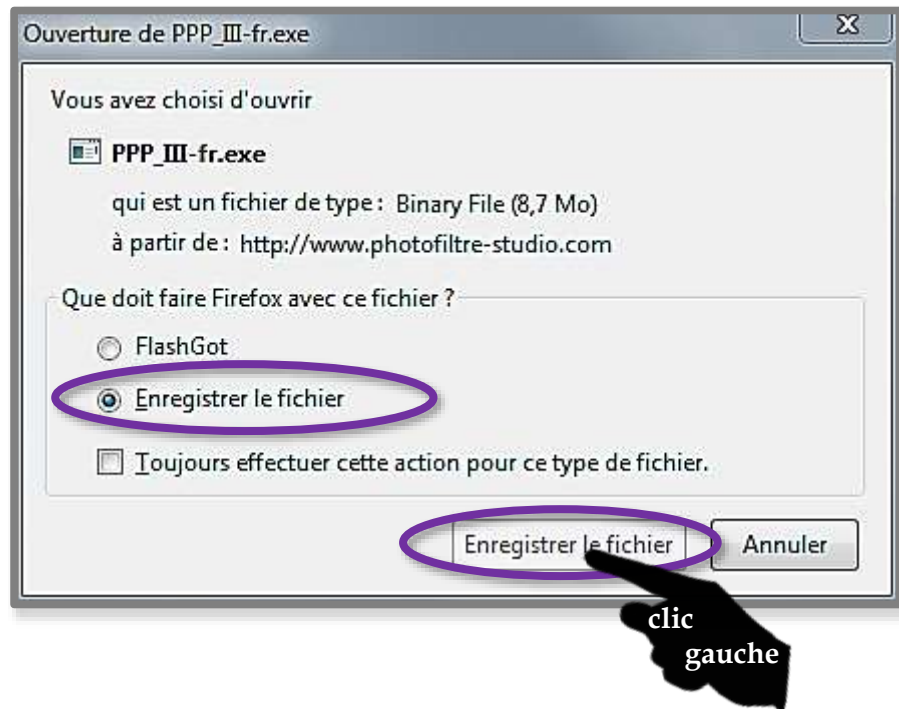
Ouverture de PPP_III-fr.exe

X

Vous avez choisi d'ouvrir

PPP_III-fr.exe

qui est un fichier de type : Binary File (8,7 Mo)

à partir de : http://www.photofiltre-studio.com

Que doit faire Firefox avec ce fichier ?

FlashGot

Enregistrer le fichier

Toujours effectuer cette action pour ce type de fichier.

Enregistrer le fichier

Annuler

clic gauche